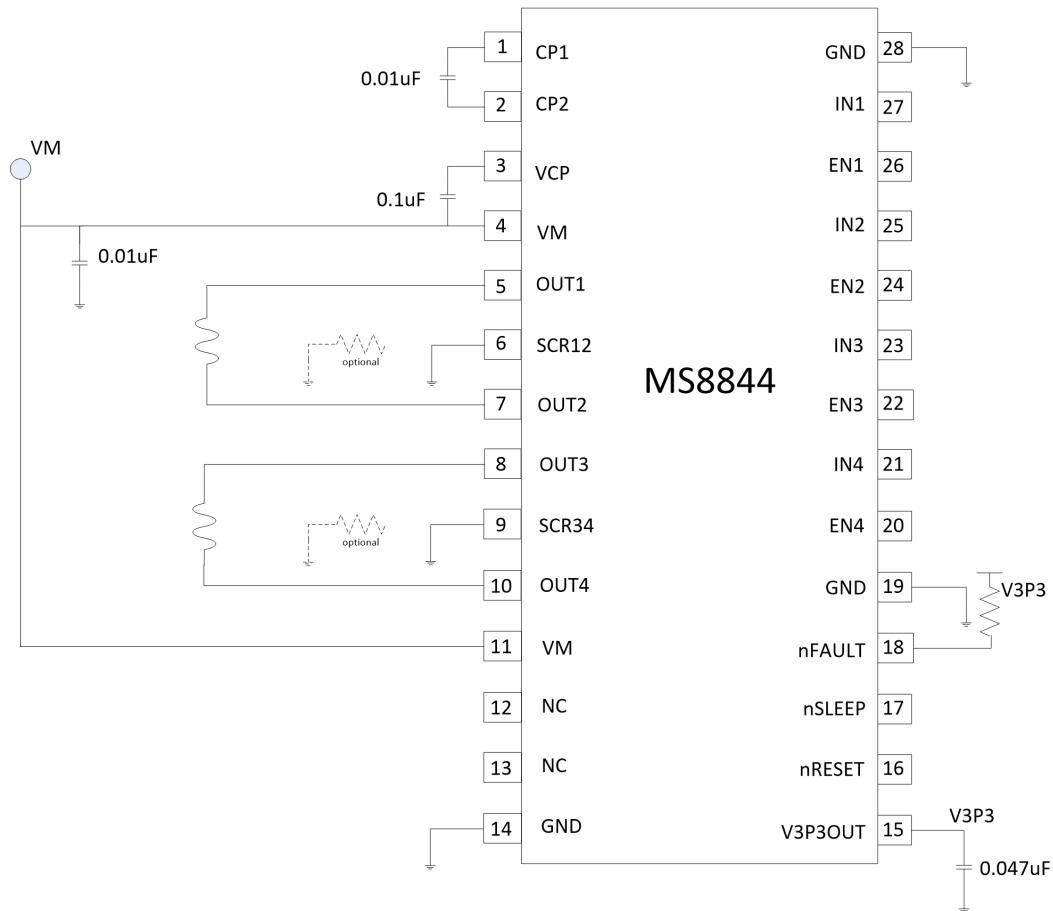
VM

0.01uF

0.1uF

0.01uF

1 CP1
2 CP2
3 VCP
4 VM
5 OUT1
6 SCR12
7 OUT2
8 OUT3
9 SCR34
10 OUT4
11 VM
12 NC
13 NC
14 GND

optional

optional

MS8844

GND 28
IN1 27
EN1 26
IN2 25
EN2 24
IN3 23
EN3 22
IN4 21
EN4 20
GND 19
nFAULT 18
nSLEEP 17
nRESET 16
V3P3OUT 15

V3P3

V3P3

0.047uF